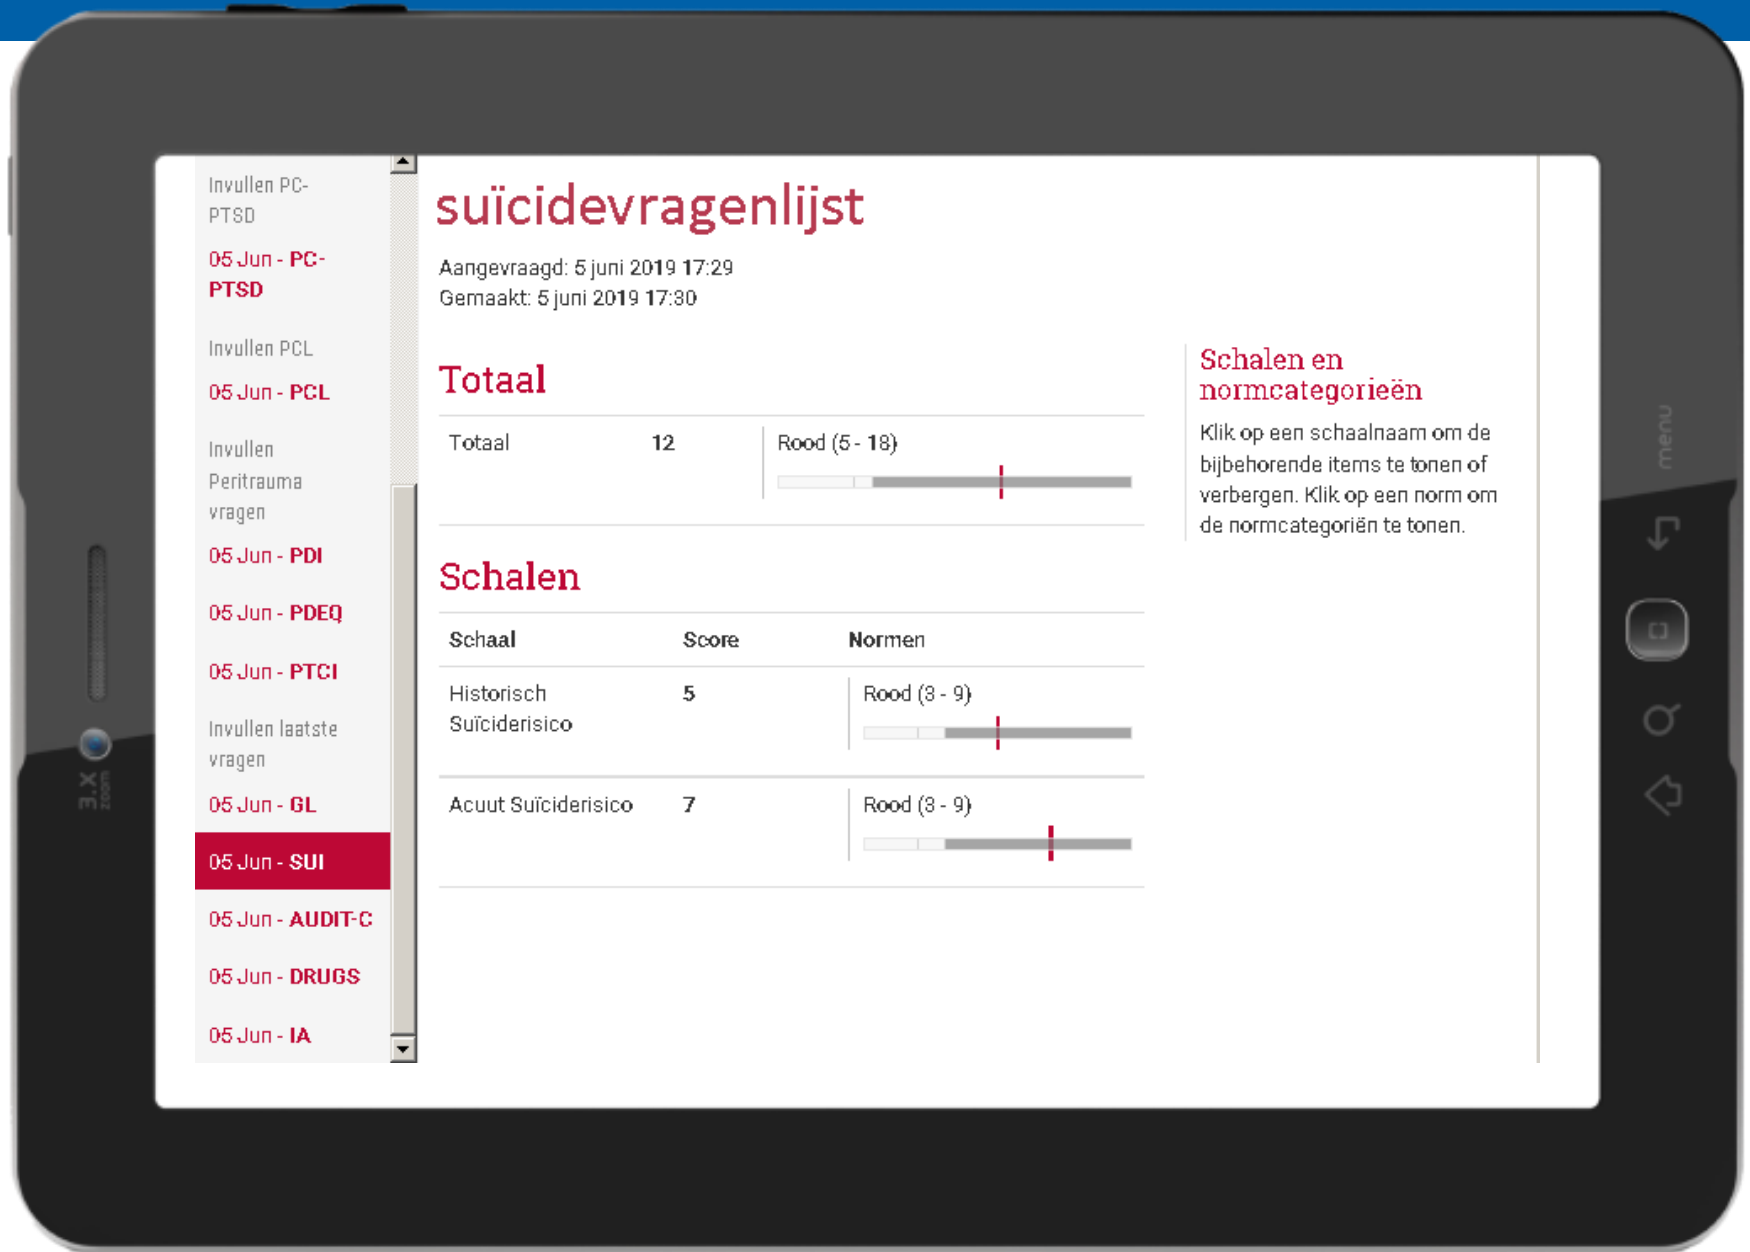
Invullen PC-PTSD

05 Jun - PC-PTSD

Invullen PCL

05 Jun - PCL

Invullen Peritrauma vragen

05 Jun - PDI

05 Jun - PDEQ

05 Jun - PTCI

Invullen laatste vragen

05 Jun - GL

05 Jun - SUI

05 Jun - AUDIT-C

05 Jun - DRUGS

05 Jun - IA

suïcidevragenlijst

Aangevraagd: 5 juni 2019 17:29
Gemaakt: 5 juni 2019 17:30

Totaal

| Totaal | 12 | Rood (5 - 18) |
|---|---|---|

Schalen

| Schaal | Score | Normen |
|---|---|---|
| Historisch Suïciderisico | 5 | Rood (3 - 9) |
| Acuut Suïciderisico | 7 | Rood (3 - 9) |

Schalen en normcategorieën

Klik op een schaalnaam om de bijbehorende items te tonen of verbergen. Klik op een norm om de normcategoriën te tonen.

menu

3.X zoom